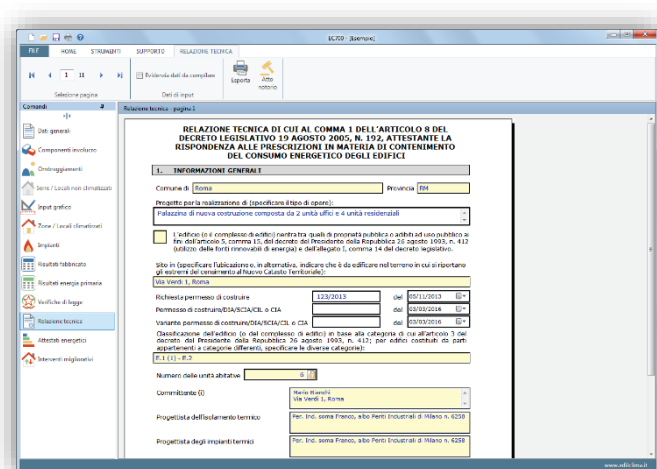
EC700 - [Esempio]

FILE HOME STRUMENTI SUPPORTO RELAZIONE TECNICA

1 di 11

Evidenzia dati da compilare

Esporta

Atto notorio

Selezione pagina

Dati di input

Comandi

Relazione tecnica - pagina 1

Dati generali

Componenti involucro

Ombreggiamenti

Serre / Locali non climatizzati

Input grafico

Zone / Locali climatizzati

Impianti

Risultati fabbricato

Risultati energia primaria

Verifiche di legge

Relazione tecnica

Attestati energetici

Interventi migliorativi

RELAZIONE TECNICA DI CUI AL COMMA 1 DELL'ARTICOLO 8 DEL DECRETO LEGISLATIVO 19 AGOSTO 2005, N. 192, ATTESTANTE LA RISPONDENZA ALLE PRESCRIZIONI IN MATERIA DI CONTENIMENTO DEL CONSUMO ENERGETICO DEGLI EDIFICI

1. INFORMAZIONI GENERALI

Comune di Roma

Provincia RM

Progetto per la realizzazione di (specificare il tipo di opere):

Palazzina di nuova costruzione composta da 2 unità uffici e 4 unità residenziali

L'edificio (o il complesso di edifici) rientra tra quelli di proprietà pubblica o adibiti ad uso pubblico ai fini dell'articolo 5, comma 15, del decreto del Presidente della Repubblica 26 agosto 1993, n. 412 (utilizzo delle fonti rinnovabili di energia) e dell'allegato 1, comma 14 del decreto legislativo.

Sito in (specificare l'ubicazione o, in alternativa, indicare che è da edificare nel terreno in cui si riportano gli estremi del censimento al Nuovo Catasto Territoriale):

Via Verdi 1, Roma

Richiesta permesso di costruire 123/2013 del 05/11/2013

Permesso di costruire/DIA/SCIA/CIL o CIA del 03/03/2016

Variante permesso di costruire/DIA/SCIA/CIL o CIA del 03/03/2016

Classificazione dell'edificio (o del complesso di edifici) in base alla categoria di cui all'articolo 3 del decreto del Presidente della Repubblica 26 agosto 1993, n. 412; per edifici costituiti da parti appartenenti a categorie differenti, specificare le diverse categorie:

E.1 (1) - E.2

Numero delle unità abitative 6

Committente (i)

Mario Bianchi
Via Verdi 1, Roma

Progettista dell'isolamento termico

Per. Ind. soma Franco, albo Periti Industriali di Milano n. 6258

Progettista degli impianti termici

Per. Ind. soma Franco, albo Periti Industriali di Milano n. 6258

www.edilclima.it